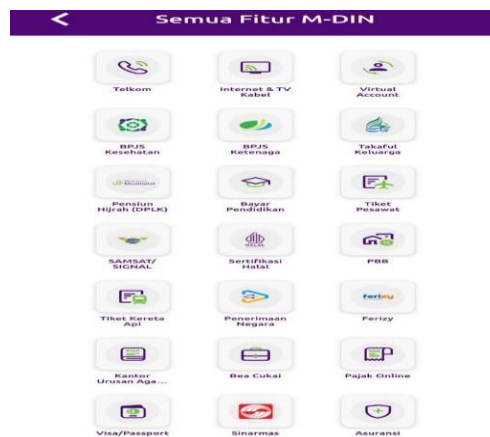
Semua Fitur M-DIN

Telkom
Internet & TV Kabel
Virtual Account

BPJS Kesehatan
BPJS Ketenaga
Takaful Keluarga

Pensiun Hijrah (DPLK)
Bayar Pendidikan
Tiket Pesawat

SAMSAT/ SIGNAL
Sertifikasi Halal
PBB

Tiket Kereta Api
Penerimaan Negara
ferizy
Ferizy

Kantor Urusan Aga...
Bea Cukai
Pajak Online

Visa/Passport
Sinarmas
Asuransi